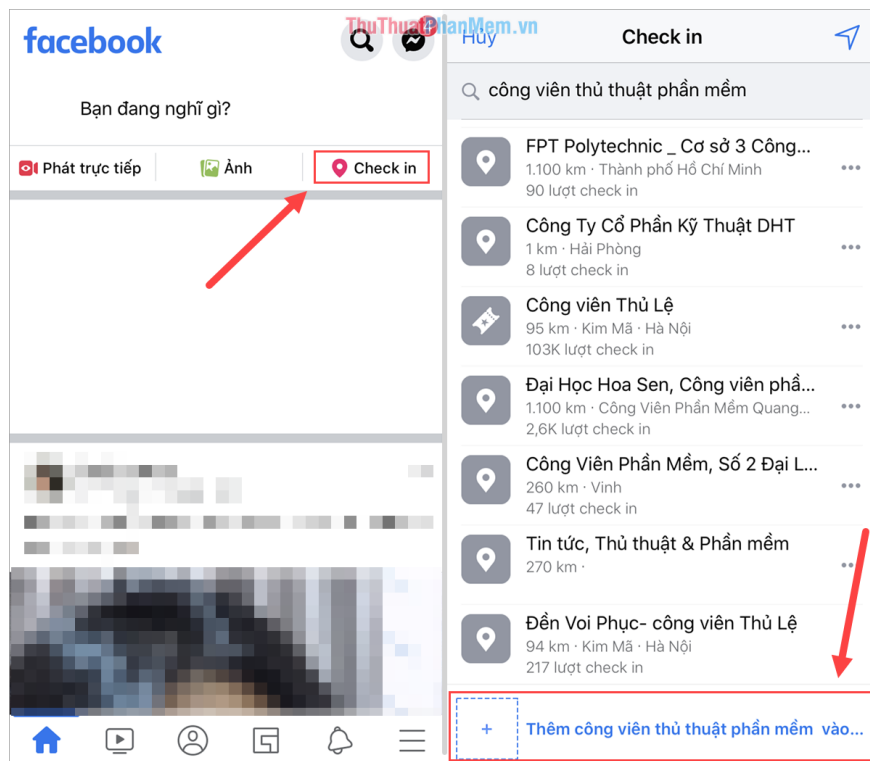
facebook

Bạn đang nghĩ gì?

Phát trực tiếp

Ảnh

Check in

ThuThuatPhanMem.vn

Hủy

Check in

công viên thủ thuật phần mềm

FPT Polytechnic _ Cơ sở 3 Công...
1.100 km · Thành phố Hồ Chí Minh
90 lượt check in

Công Ty Cổ Phần Kỹ Thuật DHT
1 km · Hải Phòng
8 lượt check in

Công viên Thủ Lệ
95 km · Kim Mã · Hà Nội
103K lượt check in

Đại Học Hoa Sen, Công viên phầ...
1.100 km · Công Viên Phần Mềm Quang...
2,6K lượt check in

Công Viên Phần Mềm, Số 2 Đại L...
260 km · Vinh
47 lượt check in

Tin tức, Thủ thuật & Phần mềm
270 km ·

Đền Voi Phục- công viên Thủ Lệ
94 km · Kim Mã · Hà Nội
217 lượt check in

+

Thêm công viên thủ thuật phần mềm vào...